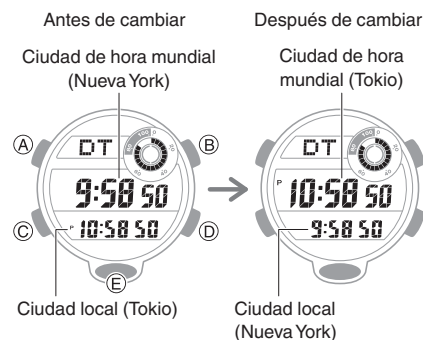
Antes de cambiar

Ciudad de hora mundial (Nueva York)

Ⓐ

DT

9:58 50

Ⓒ

P 10:58 50

Ⓑ

Ⓓ

Ⓔ

Ciudad local (Tokio)

Después de cambiar

Ciudad de hora mundial (Tokio)

DT

P 10:58 50

9:58 50

Ciudad local (Nueva York)